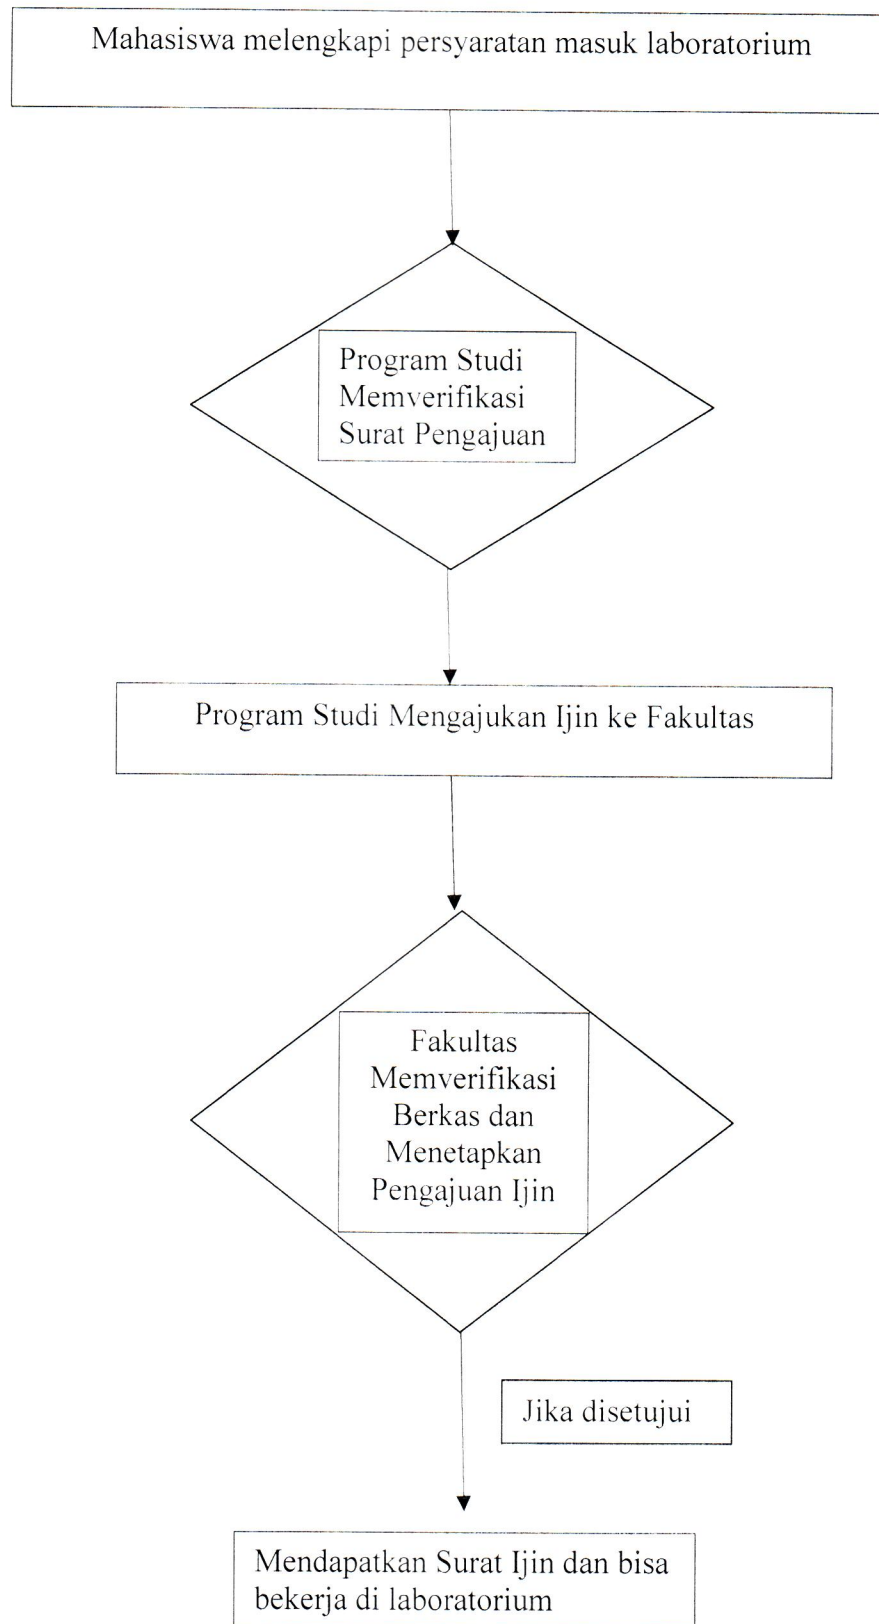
Mahasiswa melengkapi persyaratan masuk laboratorium

Program Studi Memverifikasi Surat Pengajuan

Program Studi Mengajukan Ijin ke Fakultas

Fakultas Memverifikasi Berkas dan Menetapkan Pengajuan Ijin

Jika disetujui

Mendapatkan Surat Ijin dan bisa bekerja di laboratorium